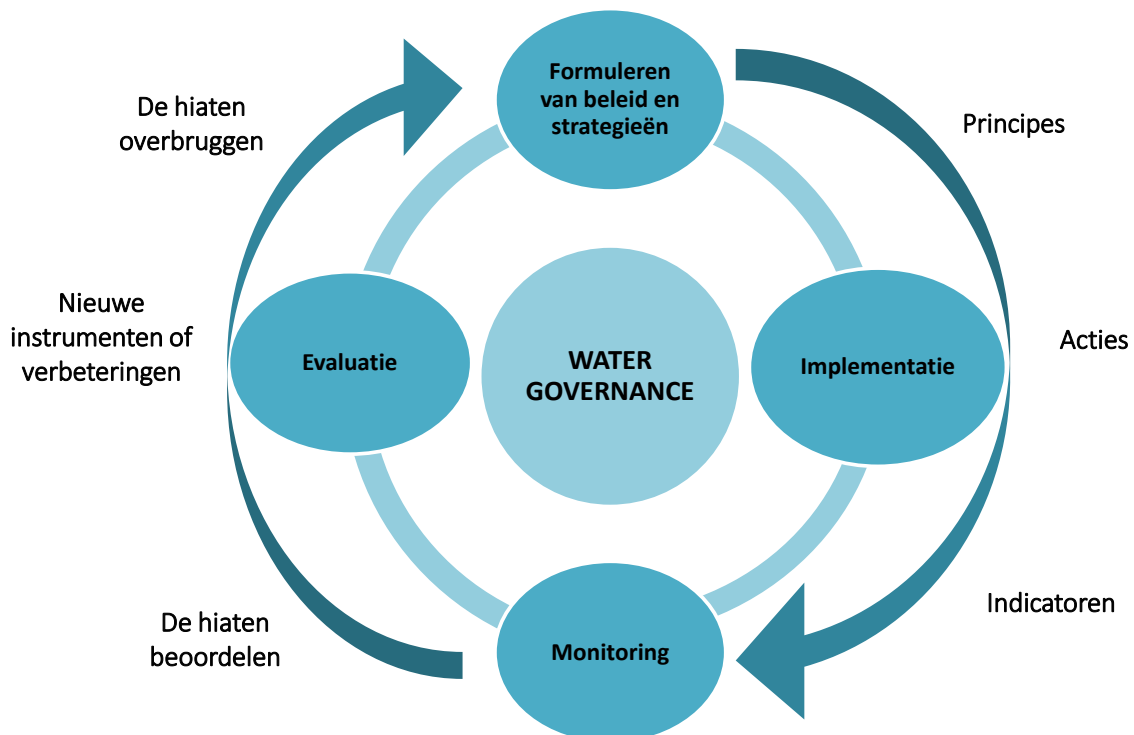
Formuleren van beleid en strategieën

Principes

Acties

Implementatie

Indicatoren

Monitoring

De hiaten beoordelen

Evaluatie

Nieuwe instrumenten of verbeteringen

De hiaten overbruggen

WATER GOVERNANCE